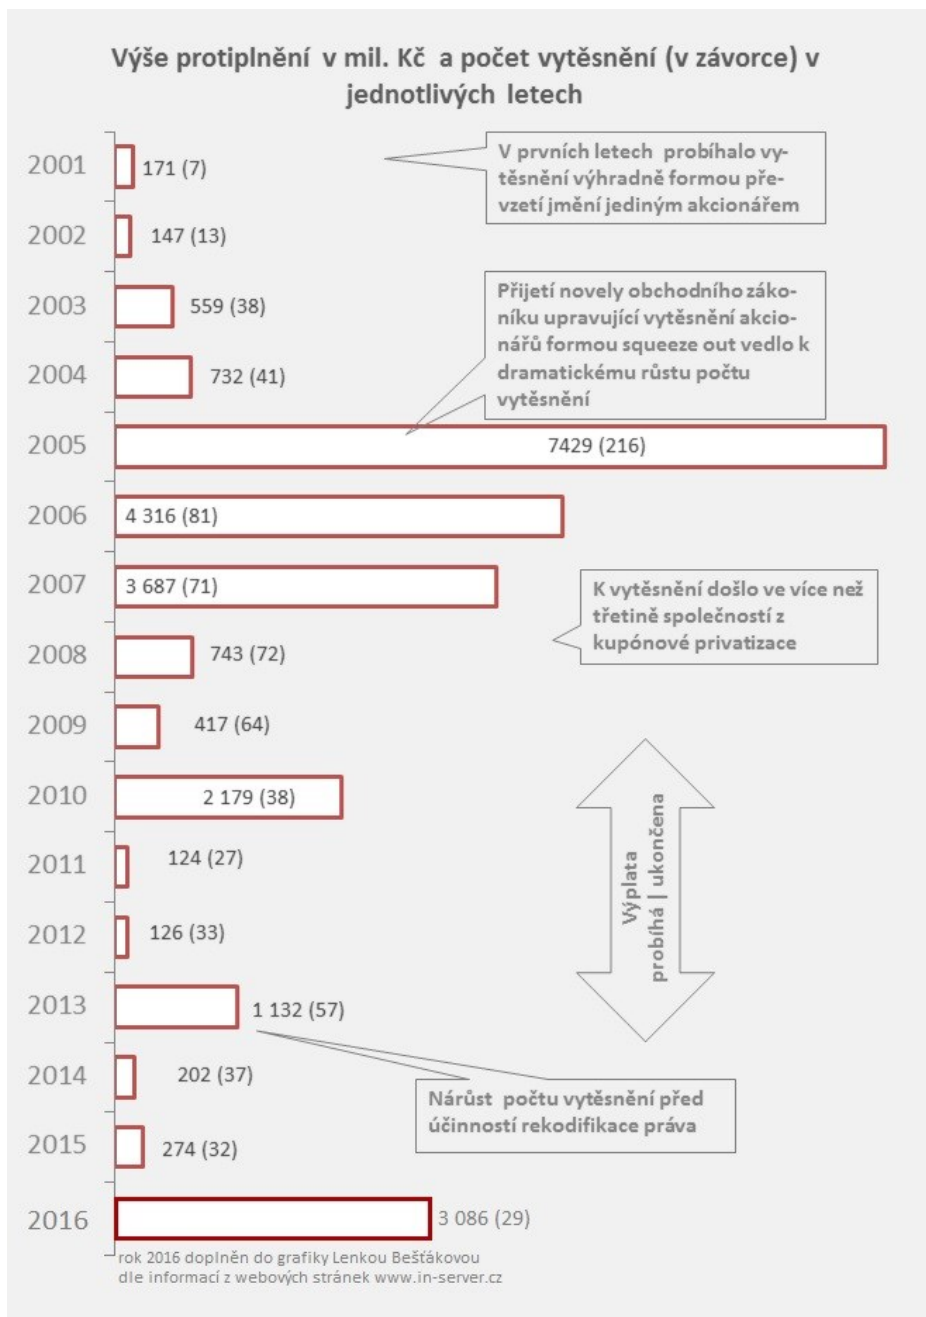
Výše protiplnění v mil. Kč a počet vytěsnění (v závorce) v jednotlivých letech

2001 171 (7)

V prvních letech probíhalo vytěsnění výhradně formou převzetí jmění jediným akcionářem

2002 147 (13)

2003 559 (38)

Přijetí novely obchodního zákoníku upravující vytěsnění akcionářů formou squeeze out vedlo k dramatickému růstu počtu vytěsnění

2004 732 (41)

2005 7429 (216)

2006 4 316 (81)

2007 3 687 (71)

K vytěsnění došlo ve více než třetině společností z kupónové privatizace

2008 743 (72)

2009 417 (64)

2010 2 179 (38)

Výplata probíhá | ukončena

2011 124 (27)

2012 126 (33)

2013 1 132 (57)

2014 202 (37)

Nárůst počtu vytěsnění před účinností rekodifikace práva

2015 274 (32)

2016 3 086 (29)

rok 2016 doplněn do grafiky Lenkou Bešťákovou dle informací z webových stránek www.in-server.cz